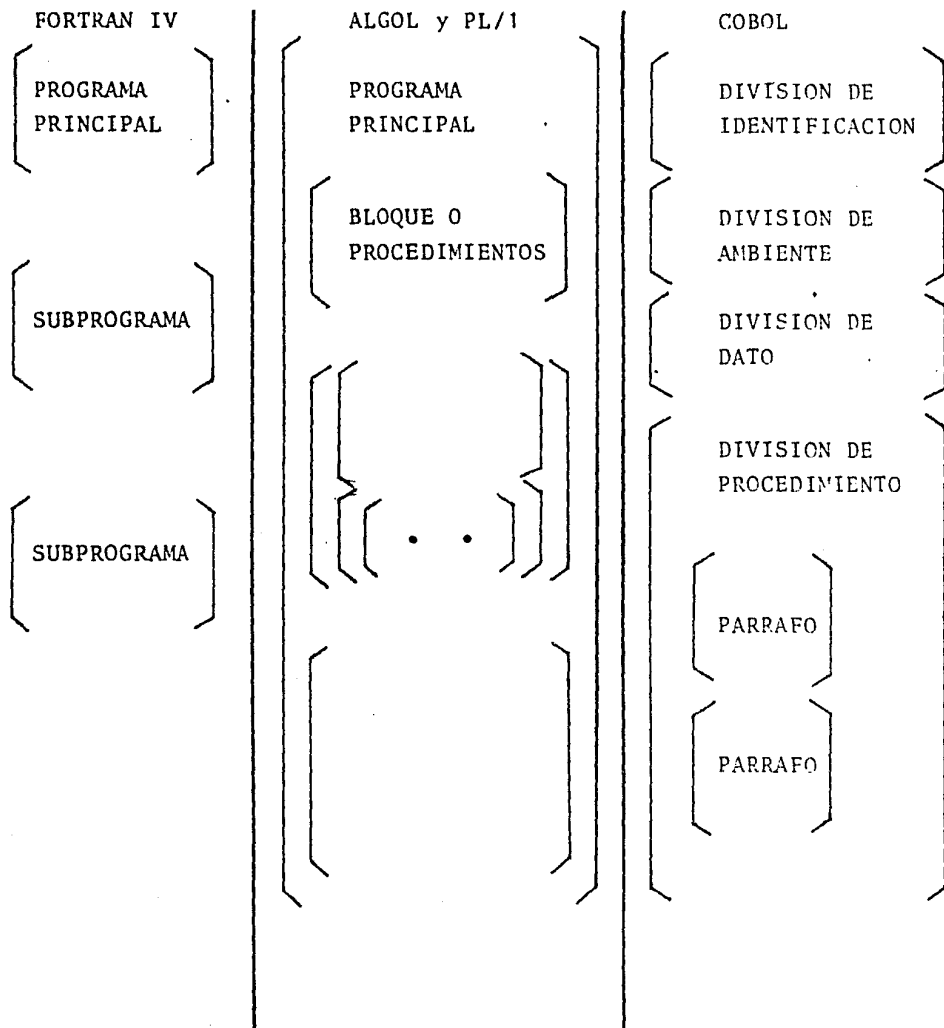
FORTRAN IV

PROGRAMA PRINCIPAL

SUBPROGRAMA

SUBPROGRAMA

ALGOL y PL/1

PROGRAMA PRINCIPAL

BLOQUE O PROCEDIMIENTOS

• •

COBOL

DIVISION DE IDENTIFICACION

DIVISION DE AMBIENTE

DIVISION DE DATO

DIVISION DE PROCEDIMIENTO

PARRAFO

PARRAFO